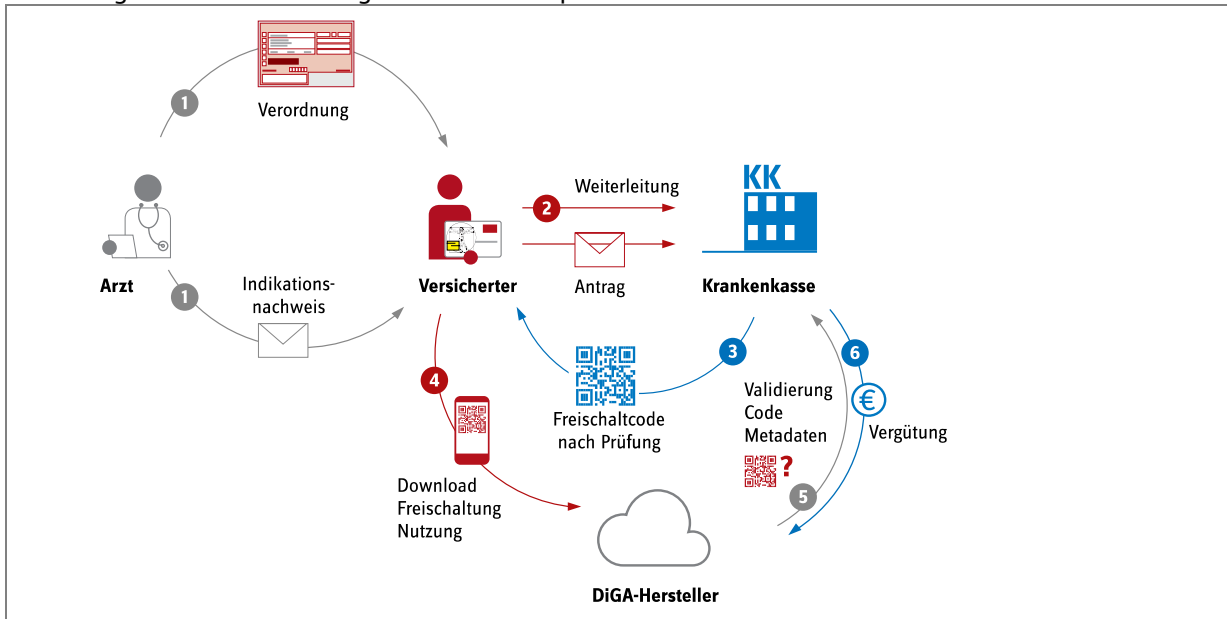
1
Verordnung
Arzt
1
Indikationsnachweis
Versicherter
2
Weiterleitung
Antrag
KK
Krankenkasse
3
Freischaltcode nach Prüfung
4
Download Freischaltung Nutzung
Validierung Code Metadaten
?
5
6
€
Vergütung
DiGA-Hersteller